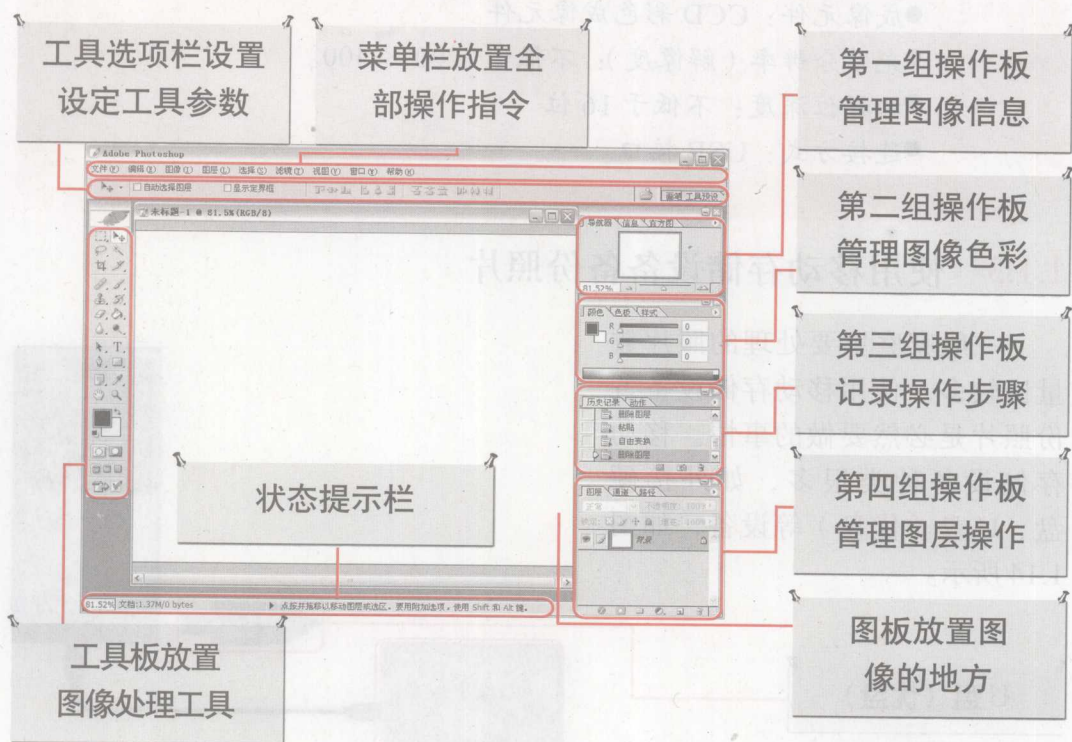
工具选项栏设置设定工具参数

菜单栏放置全部操作指令

第一组操作板管理图像信息

第二组操作板管理图像色彩

第三组操作板记录操作步骤

第四组操作板管理图层操作

状态提示栏

工具板放置图像处理工具

图板放置图像的地方

Adobe Photoshop

文件(F) 编辑(E) 图像(I) 图层(L) 选择(S) 滤镜(T) 视图(V) 窗口(W) 帮助(H)

自动选择图层 显示定界框

画笔 工具预设

未标题-1 @ 61.5% (RGB/8)

导航器 信息 直方图

61.52%

颜色 色板 样式

R 0
G 0
B 0

历史记录 动作

删除图层
粘贴
自由变换
删除图层

图层 通道 路径

背景

61.52% 文档:1.37M/0 bytes

点按并拖移以移动图层或选区。要用附加选项，使用 Shift 和 Alt 键。